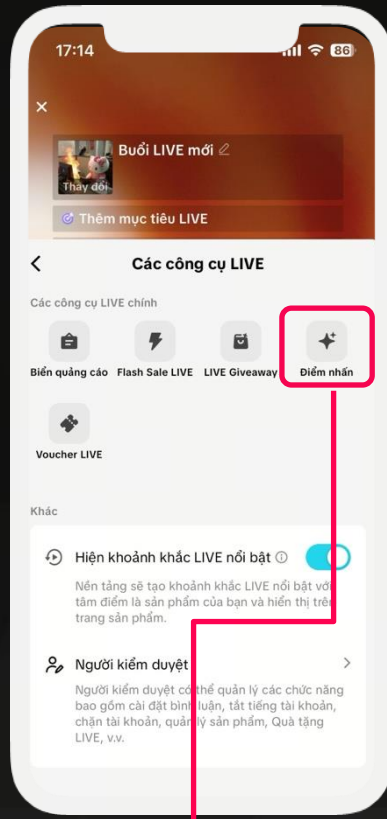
17:14

86

Buổi LIVE mới

Thay đổi

Thêm mục tiêu LIVE

Các công cụ LIVE

Các công cụ LIVE chính

Biển quảng cáo

Flash Sale LIVE

LIVE Giveaway

Điểm nhấn

Voucher LIVE

Khác

Hiện khoảnh khắc LIVE nổi bật

Nền tảng sẽ tạo khoảnh khắc LIVE nổi bật với tâm điểm là sản phẩm của bạn và hiển thị trên trang sản phẩm.

Người kiểm duyệt

Người kiểm duyệt có thể quản lý các chức năng bao gồm cài đặt bình luận, tắt tiếng tài khoản, chặn tài khoản, quản lý sản phẩm, Quà tặng LIVE, v.v.